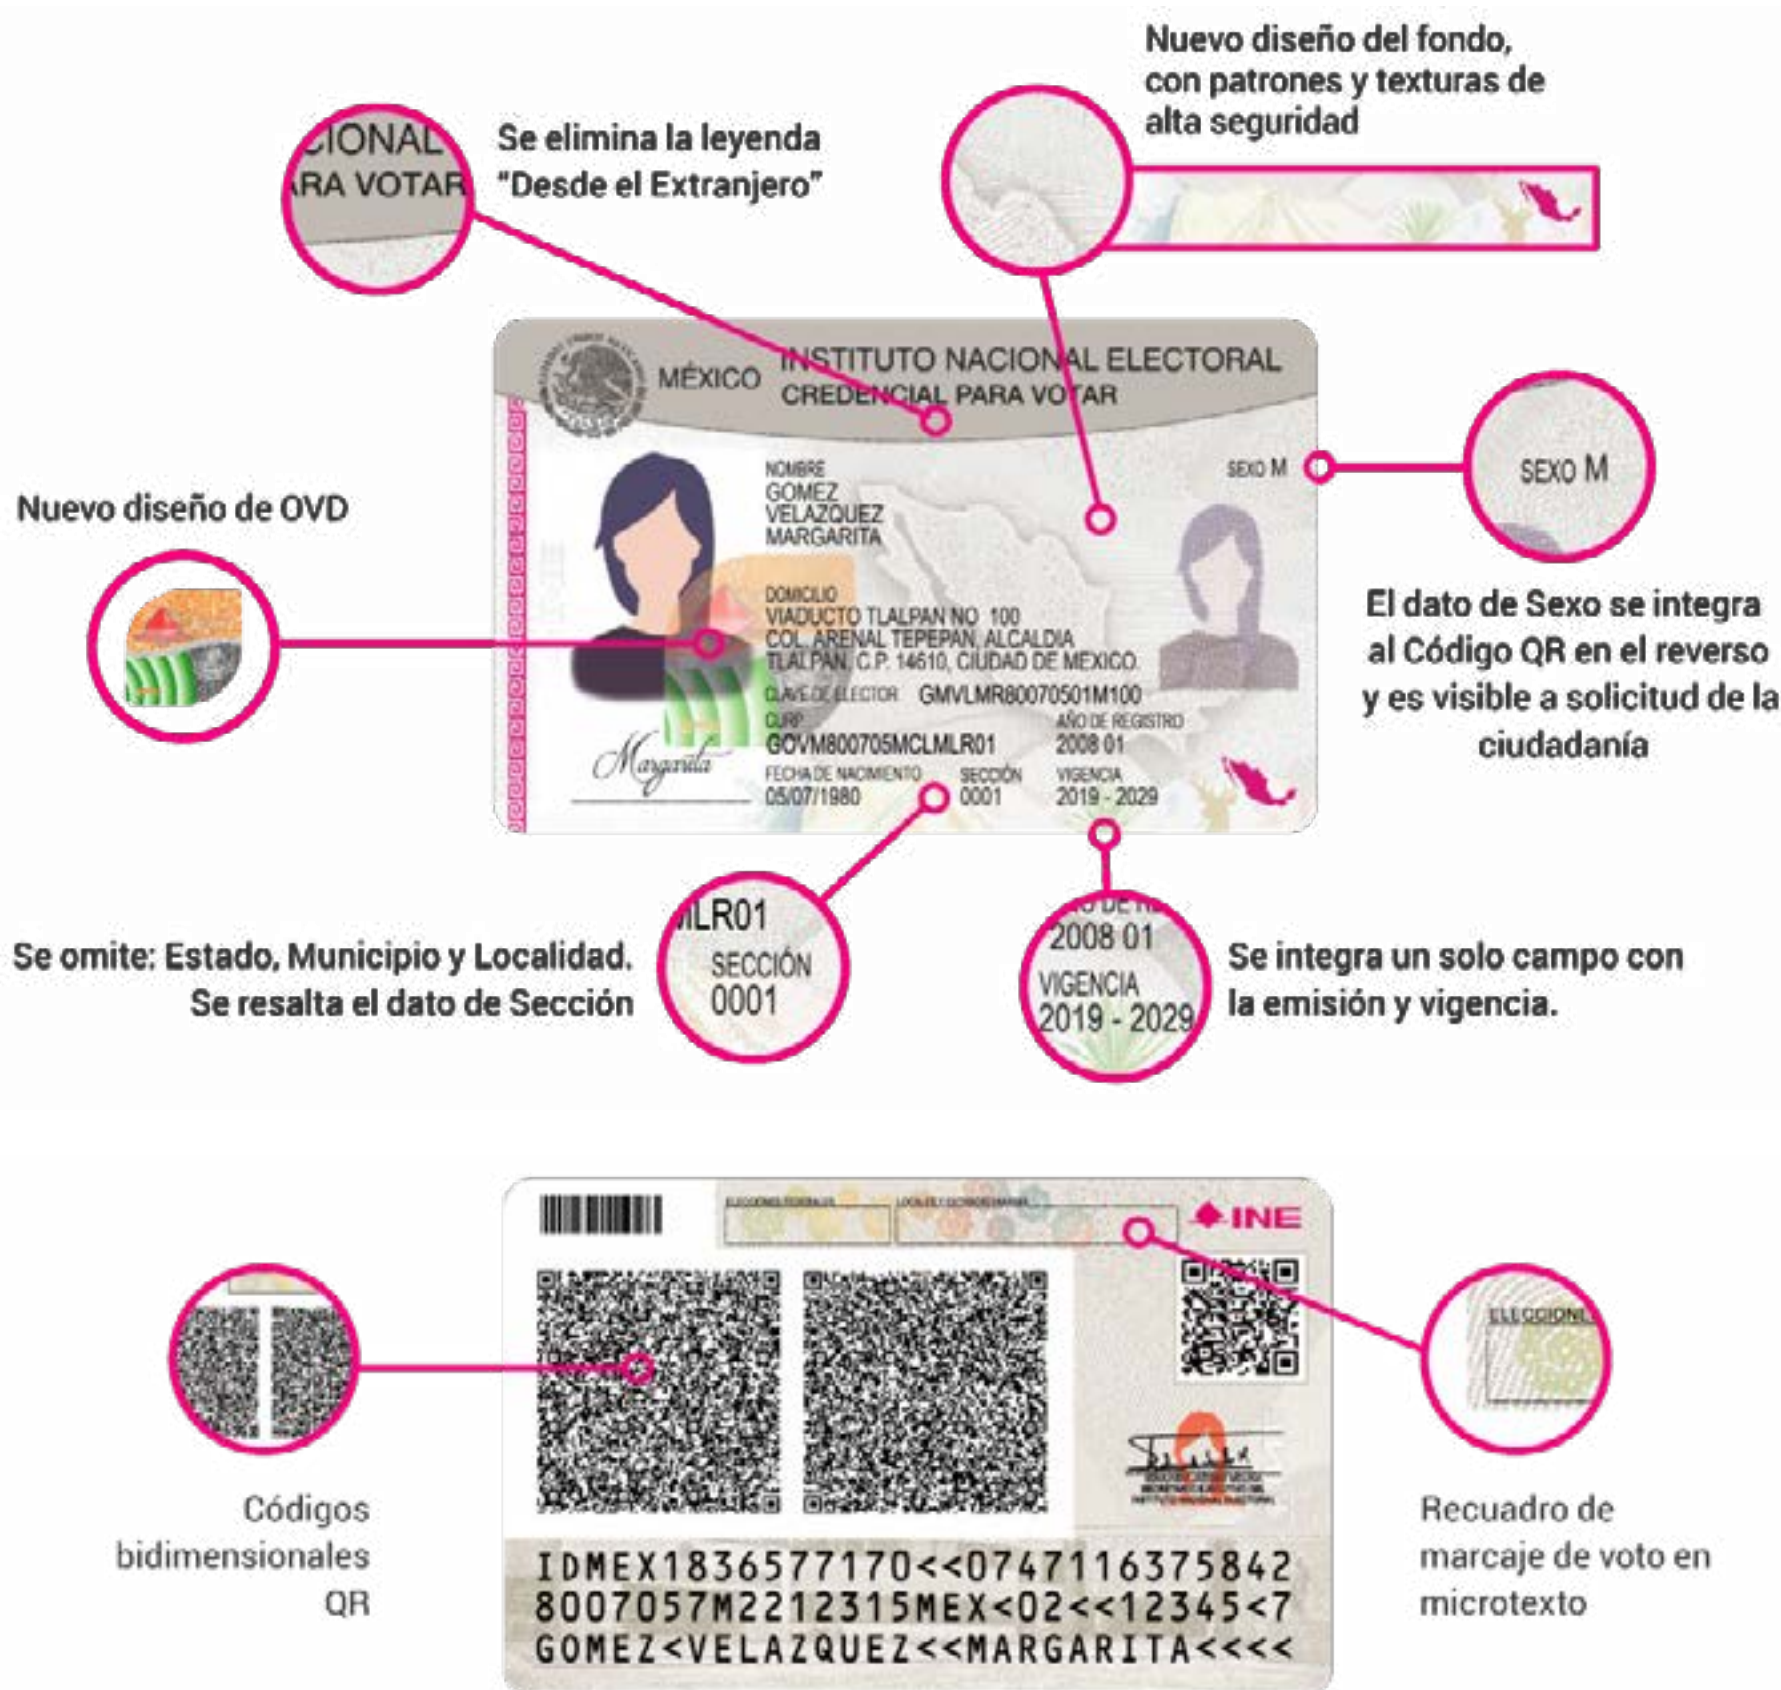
Nuevo diseño del fondo, con patrones y texturas de alta seguridad

CIONAL
RA VOTAR

Se elimina la leyenda "Desde el Extranjero"

MÉXICO INSTITUTO NACIONAL ELECTORAL
CREDENCIAL PARA VOTAR

NOMBRE
GOMEZ
VELAZQUEZ
MARGARITA

SEXO M

DOMICILIO
VIADUCTO TLALPAN NO. 100
COL. ARENAL TEPEPAN, ALCALDIA
TLALPAN, C.P. 14610, CIUDAD DE MEXICO.

CLAVE DE ELECTOR GMVLMR80070501M100

CURP
GOVM800705MCLMLR01

AÑO DE REGISTRO
2008 01

FECHA DE NACIMIENTO
05/07/1980

SECCIÓN
0001

VIGENCIA
2019 - 2029

Nuevo diseño de OVD

SEXO M

El dato de Sexo se integra al Código QR en el reverso y es visible a solicitud de la ciudadanía

MLR01
SECCIÓN
0001

Se omite: Estado, Municipio y Localidad. Se resalta el dato de Sección

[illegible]
2008 01
VIGENCIA
2019 - 2029

Se integra un solo campo con la emisión y vigencia.

ELECCIONES FEDERALES
LOCALES Y EXTRAORDINARIAS

INE

ELECCIONES

Códigos bidimensionales QR

Recuadro de marcaje de voto en microtexto

IDMEX1836577170<<0747116375842
8007057M2212315MEX<02<<12345<7
GOMEZ<VELAZQUEZ<<MARGARITA<<<<<